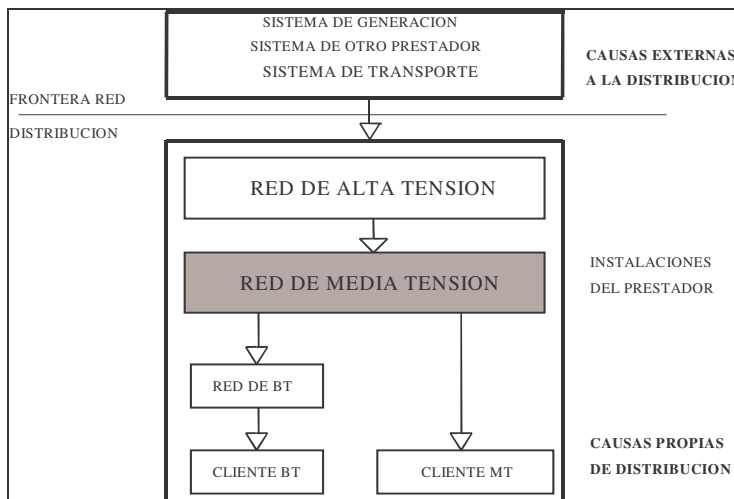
SISTEMA DE GENERACION
SISTEMA DE OTRO PRESTADOR
SISTEMA DE TRANSPORTE

CAUSAS EXTERNAS
A LA DISTRIBUCION

FRONTERA RED
DISTRIBUCION

RED DE ALTA TENSION

RED DE MEDIA TENSION

INSTALACIONES
DEL PRESTADOR

RED DE BT

CLIENTE BT

CLIENTE MT

CAUSAS PROPIAS
DE DISTRIBUCION